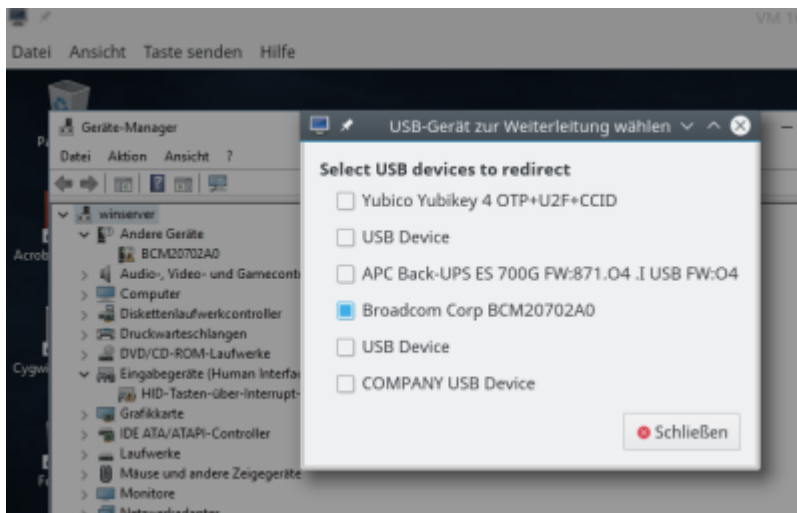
VM T

Datei Ansicht Taste senden Hilfe

Geräte-Manager

Datei Aktion Ansicht ?

winserver
Andere Geräte
BCM20702A0
Audio-, Video- und Gamecont
Computer
Diskettenlaufwerkcontroller
Druckwarteschlangen
DVD/CD-ROM-Laufwerke
Eingabegeräte (Human Interfa
HID-Tasten-über-Interrupt-
Grafikkarte
IDE ATA/ATAPI-Controller
Laufwerke
Mäuse und andere Zeigegeräte
Monitore
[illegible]

Acrob
Cygw
F

USB-Gerät zur Weiterleitung wählen

Select USB devices to redirect

Yubico Yubikey 4 OTP+U2F+CCID

USB Device

APC Back-UPS ES 700G FW:871.O4 .I USB FW:O4

Broadcom Corp BCM20702A0

USB Device

COMPANY USB Device

Schließen